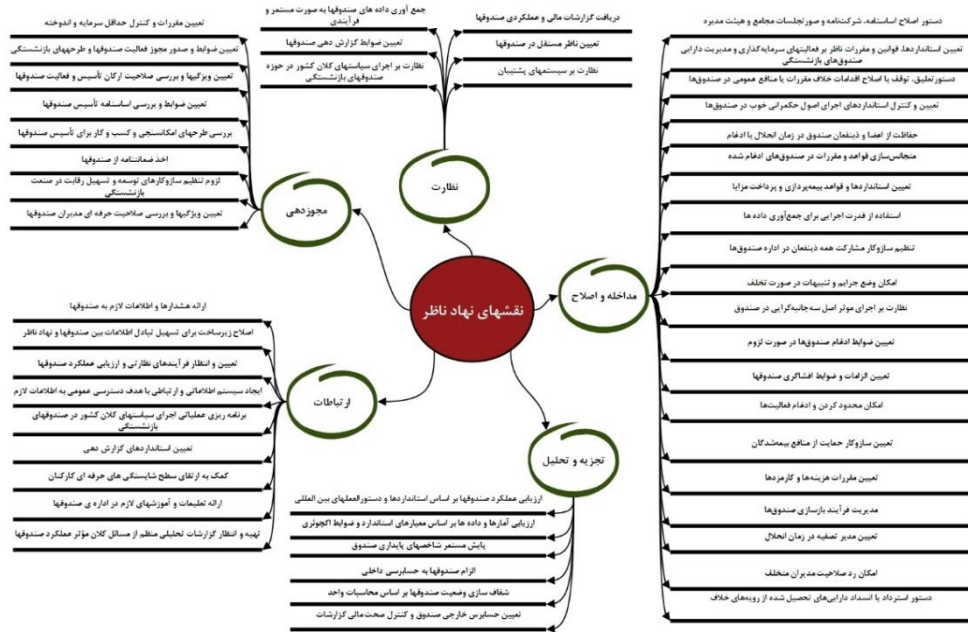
نقشهای نهاد ناظر

نظارت

دریافت گزارشات مالی و عملکردی صندوقها

تعیین ناظر مستقل در صندوقها

نظارت بر سیستمهای پشتیبان

جمع آوری داده های صندوقها به صورت مستمر و فرآیندی

تعیین ضوابط گزارش دهی صندوقها

نظارت بر اجرای سیاستهای کلان کشور در حوزه صندوقهای بازنشستگی

مجوزدهی

تعیین مقررات و کنترل حداقل سرمایه و اندوخته

تعیین ضوابط و صدور مجوز فعالیت صندوقها و طرحهای بازنشستگی

تعیین ویژگیها و بررسی صلاحیت ارکان تأسیس و فعالیت صندوقها

تعیین ضوابط و بررسی اساسنامه تأسیس صندوقها

بررسی طرحهای امکانسنجی و کسب و کار برای تأسیس صندوقها

اخذ ضمانتنامه از صندوقها

لزوم تنظیم سازوکارهای توسعه و تسهیل رقابت در صنعت بازنشستگی

تعیین ویژگیها و بررسی صلاحیت حرفه ای مدیران صندوقها

ارتباطات

ارائه هشدارها و اطلاعات لازم به صندوقها

اصلاح زیرساخت برای تسهیل تبادل اطلاعات بین صندوقها و نهاد ناظر

تعیین و انتظار فرآیندهای نظارتی و ارزیابی عملکرد صندوقها

ایجاد سیستم اطلاعاتی و ارتباطی با هدف دسترسی عمومی به اطلاعات لازم

برنامه ریزی عملیاتی اجرای سیاستهای کلان کشور در صندوقهای بازنشستگی

تعیین استانداردهای گزارش دهی

کمک به ارتقای سطح شایستگی های حرفه ای کارکنان

ارائه تعلیمات و آموزشهای لازم در اداره ی صندوقها

تهیه و انتظار گزارشات تحلیلی منظم از مسائل کلان مؤثر عملکرد صندوقها

تجزیه و تحلیل

ارزیابی عملکرد صندوقها بر اساس استانداردها و دستورالعملهای بین المللی

ارزیابی آمارها و داده ها بر اساس معیارهای استاندارد و ضوابط الگوئوری

پایش مستمر شاخصهای پایداری صندوق

الزام صندوقها به حسابرسی داخلی

شفاف سازی وضعیت صندوقها بر اساس محاسبات واحد

تعیین حسابرس خارجی صندوق و کنترل صحت مالی گزارشات

مداخله و اصلاح

دستور اصلاح اساسنامه، شرکتنامه و صورتجلسات مجامع و هیئت مدیره

تعیین استانداردها، قوانین و مقررات ناظر بر فعالیتهای سرمایه‌گذاری و مدیریت دارایی صندوقهای بازنشستگی

دستور تعلیق، توقف یا اصلاح اقدامات خلاف مقررات یا منافع عمومی در صندوقها

تعیین و کنترل استانداردهای اجرای اصول حکمرانی خوب در صندوقها

حفاظت از اعضا و ذینفعان صندوق در زمان انحلال یا ادغام

متجانس‌سازی قواعد و مقررات در صندوقهای ادغام شده

تعیین استانداردها و قواعد بیمه‌پردازی و پرداخت مزایا

استفاده از قدرت اجرایی برای جمع‌آوری داده ها

تنظیم سازوکار مشارکت همه ذینفعان در اداره صندوقها

امکان وضع جرایم و تنبیهات در صورت تخلف

نظارت بر اجرای موثر اصل سه‌جانبه‌گرایی در صندوق

تعیین ضوابط ادغام صندوقها در صورت لزوم

تعیین الزامات و ضوابط افشاگری صندوقها

امکان محدود کردن و ادغام فعالیتها

تعیین سازوکار حمایت از منافع بیمه‌شدگان

تعیین مقررات هزینه‌ها و کارمزدها

مدیریت فرآیند بازسازی صندوقها

تعیین مدیر تصفیه در زمان انحلال

امکان رد صلاحیت مدیران متخلف

دستور استرداد یا انسداد دارایی‌های تحصیل شده از رویه‌های خلاف